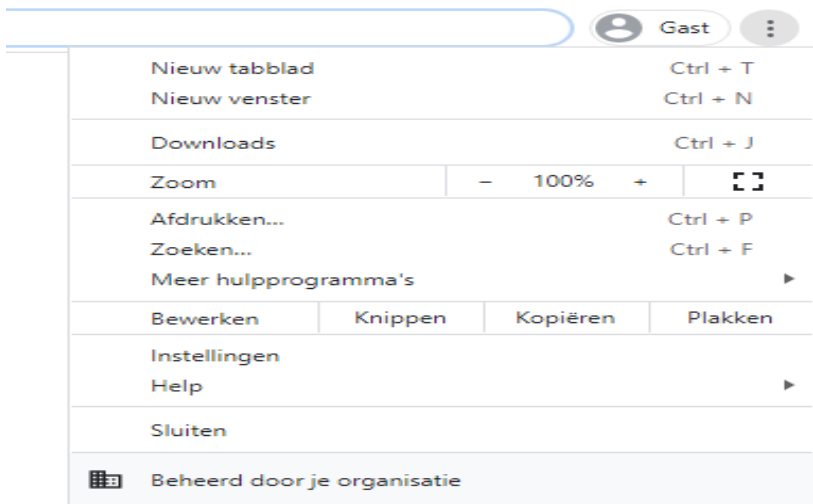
Gast

Nieuw tabblad Ctrl + T
Nieuw venster Ctrl + N

Downloads Ctrl + J

Zoom – 100% +

Afdrukken... Ctrl + P
Zoeken... Ctrl + F
Meer hulpprogramma's

Bewerken Knippen Kopiëren Plakken

Instellingen
Help

Sluiten

Beheerd door je organisatie